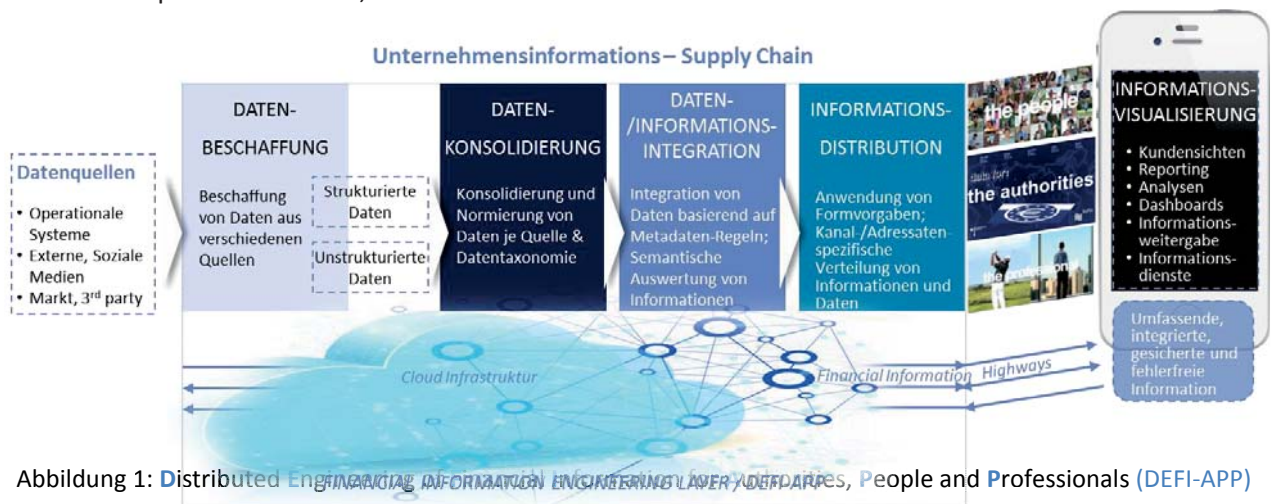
Unternehmensinformations – Supply Chain

Datenquellen
• Operationale Systeme
• Externe, Soziale Medien
• Markt, 3rd party

DATEN-BESCHAFFUNG
Beschaffung von Daten aus verschiedenen Quellen
Strukturierte Daten
Unstrukturierte Daten

DATEN-KONSOLIDIERUNG
Konsolidierung und Normierung von Daten je Quelle & Datentaxonomie

DATEN-/INFORMATIONS-INTEGRATION
Integration von Daten basierend auf Metadaten-Regeln; Semantische Auswertung von Informationen

INFORMATIONS-DISTRIBUTION
Anwendung von Formvorgaben; Kanal-/Adressaten-spezifische Verteilung von Informationen und Daten

the people
the authorities
the professionals

INFORMATIONS-VISUALISIERUNG
• Kundensichten
• Reporting
• Analysen
• Dashboards
• Informations-weitergabe
• Informations-dienste

Umfassende, integrierte, gesicherte und fehlerfreie Information

Cloud Infrastruktur
Financial Information Highways

FINANCIAL INFORMATION ENGINEERING LAYER / DEFI-APP

Abbildung 1: Distributed Engineering of Financial Information for Authorities, People and Professionals (DEFI-APP)